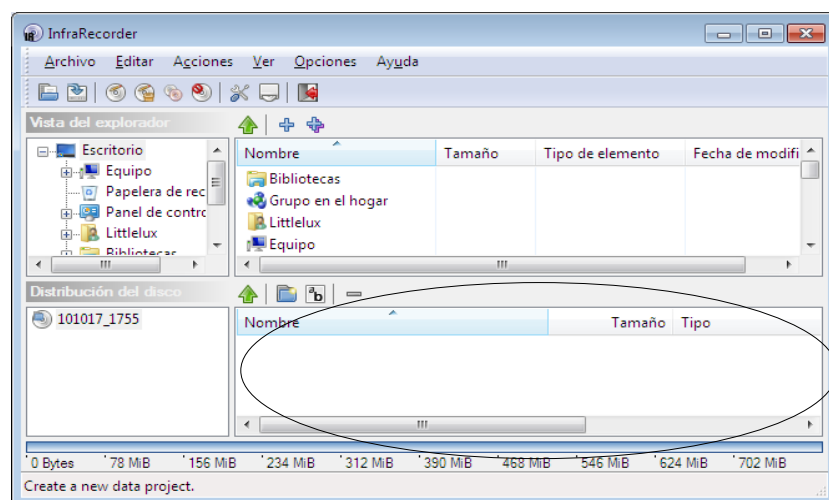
InfraRecorder

Archivo Editar Acciones Ver Opciones Ayuda

Vista del explorador

Escritorio
Equipo
Papelera de rec
Panel de contro
Littlelux
Bibliotecas

| Nombre | Tamaño | Tipo de elemento | Fecha de modifi |
|---|---|---|---|
| Bibliotecas | | | |
| Grupo en el hogar | | | |
| Littlelux | | | |
| Equipo | | | |

Distribución del disco

101017_1755

| Nombre | Tamaño | Tipo |
|---|---|---|

0 Bytes 78 MiB 156 MiB 234 MiB 312 MiB 390 MiB 468 MiB 546 MiB 624 MiB 702 MiB

Create a new data project.